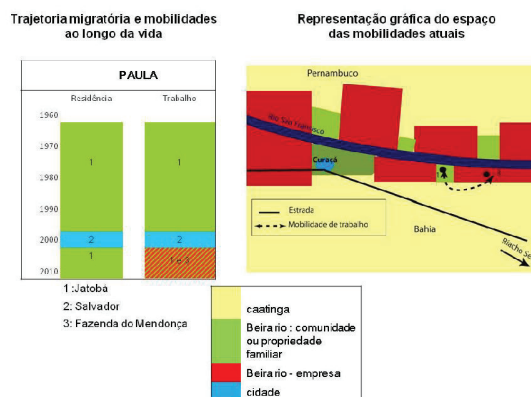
Trajetoria migratória e mobilidades ao longo da vida

Representação gráfica do espaço das mobilidades atuais

PAULA

Residência

Trabalho

1960

1970

1980

1990

2000

2010

1

1

2

2

1

1 e 3

1 :Jatoba

2: Salvador

3: Fazenda do Mendonça

Pernambuco

Rio São Francisco

Curaçá

1

Estrada

Mobilidade de trabalho

Bahia

Riacho Se

caatinga

Beira rio : comunidade ou propriedade familiar

Beira rio - empresa

cidade